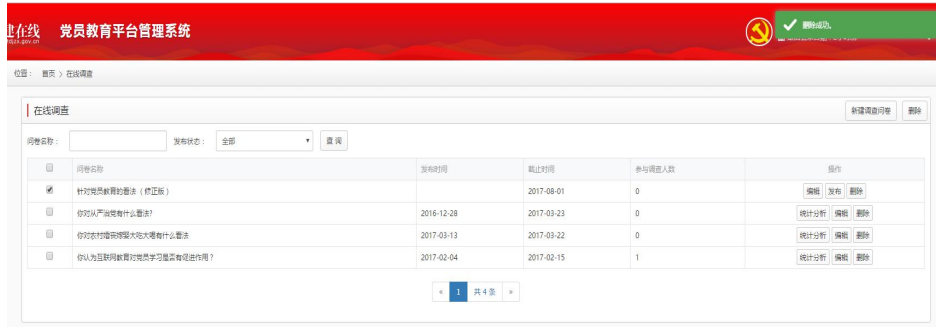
建在线 党员教育平台管理系统
zx.gov.cn

删除成功。

位置： 首页 > 在线调查

在线调查

新建调查问卷 删除

问卷名称： 发布状态： 全部 查询

| | 问卷名称 | 发布时间 | 截止时间 | 参与调查人数 | 操作 |
|---|---|---|---|---|---|
| ☑ | 针对党员教育的看法（修正版） | | 2017-08-01 | 0 | 编辑 发布 删除 |
| ☐ | 你对从严治党有什么看法? | 2016-12-28 | 2017-03-23 | 0 | 统计分析 编辑 删除 |
| ☐ | 你对农村婚丧嫁娶大吃大喝有什么看法 | 2017-03-13 | 2017-03-22 | 0 | 统计分析 编辑 删除 |
| ☐ | 你认为互联网教育对党员学习是否有促进作用？ | 2017-02-04 | 2017-02-15 | 1 | 统计分析 编辑 删除 |

« 1 共4条 »